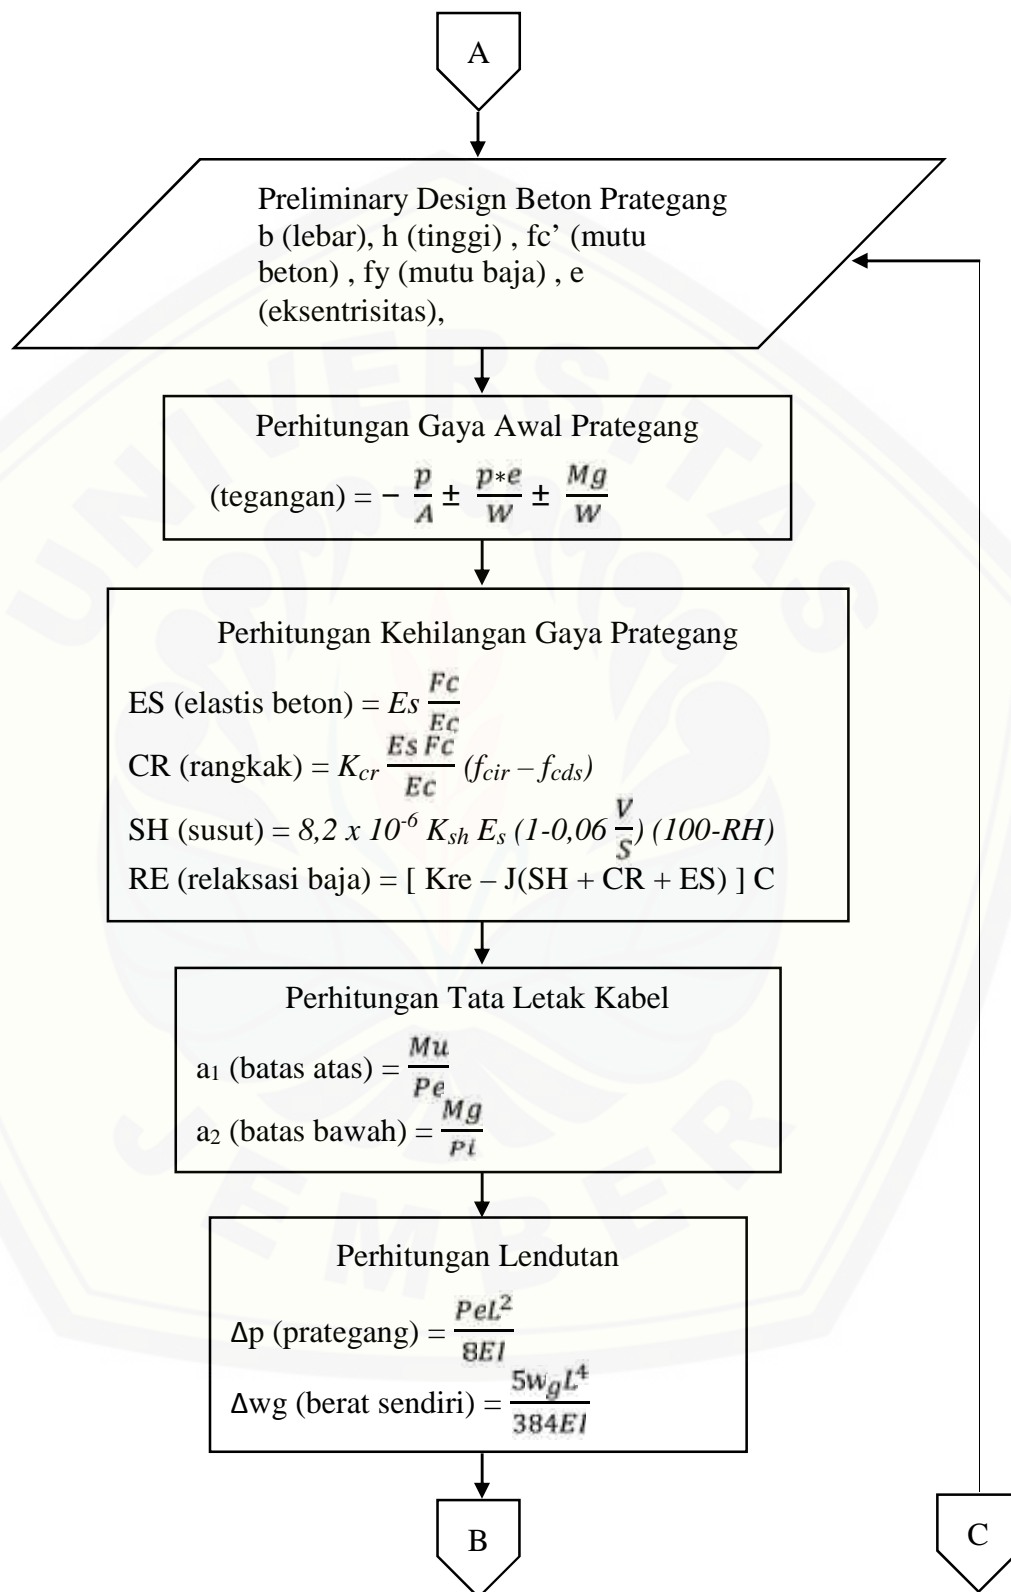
A

Preliminary Design Beton Prategang b (lebar), h (tinggi) , fc' (mutu beton) , fy (mutu baja) , e (eksentrisitas),

Perhitungan Gaya Awal Prategang

(tegangan) = $-\frac{p}{A} \pm \frac{p*e}{W} \pm \frac{Mg}{W}$

Perhitungan Kehilangan Gaya Prategang

ES (elastis beton) = $Es\frac{Fc}{Ec}$

CR (rangkak) = $K_{cr}\frac{Es\,Fc}{Ec}(f_{cir} - f_{cds})$

SH (susut) = $8,2 \times 10^{-6} K_{sh} E_s (1-0,06\frac{V}{S}) (100-RH)$

RE (relaksasi baja) = [ Kre – J(SH + CR + ES) ] C

Perhitungan Tata Letak Kabel

$a_1$ (batas atas) = $\frac{Mu}{Pe}$

$a_2$ (batas bawah) = $\frac{Mg}{Pi}$

Perhitungan Lendutan

Δp (prategang) = $\frac{PeL^2}{8EI}$

Δwg (berat sendiri) = $\frac{5w_gL^4}{384EI}$

B

C